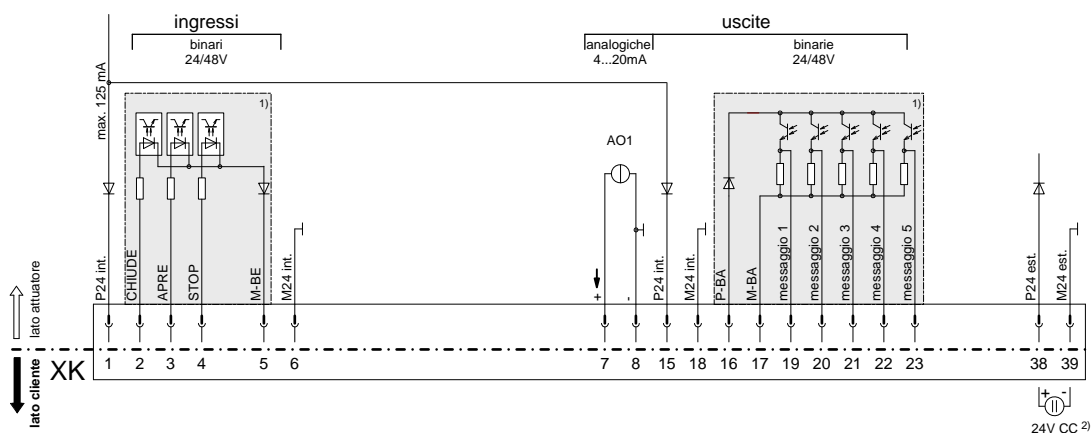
ingressi

binari
24/48V

uscite

analogiche
4...20mA

binarie
24/48V

max. 125 mA

1)

1)

AO1

P24 int.
CHIUDE
APRE
STOP
M-BE
M24 int.
+
-
P24 int.
M24 int.
P-BA
M-BA
messaggio 1
messaggio 2
messaggio 3
messaggio 4
messaggio 5
P24 est.
M24 est.

lato attuatore

lato cliente

XK

| 1 | 2 | 3 | 4 | 5 | 6 | 7 | 8 | 15 | 18 | 16 | 17 | 19 | 20 | 21 | 22 | 23 | 38 | 39 |
|---|---|---|---|---|---|---|---|---|---|---|---|---|---|---|---|---|---|---|

+ -

24V CC $^{2)}$